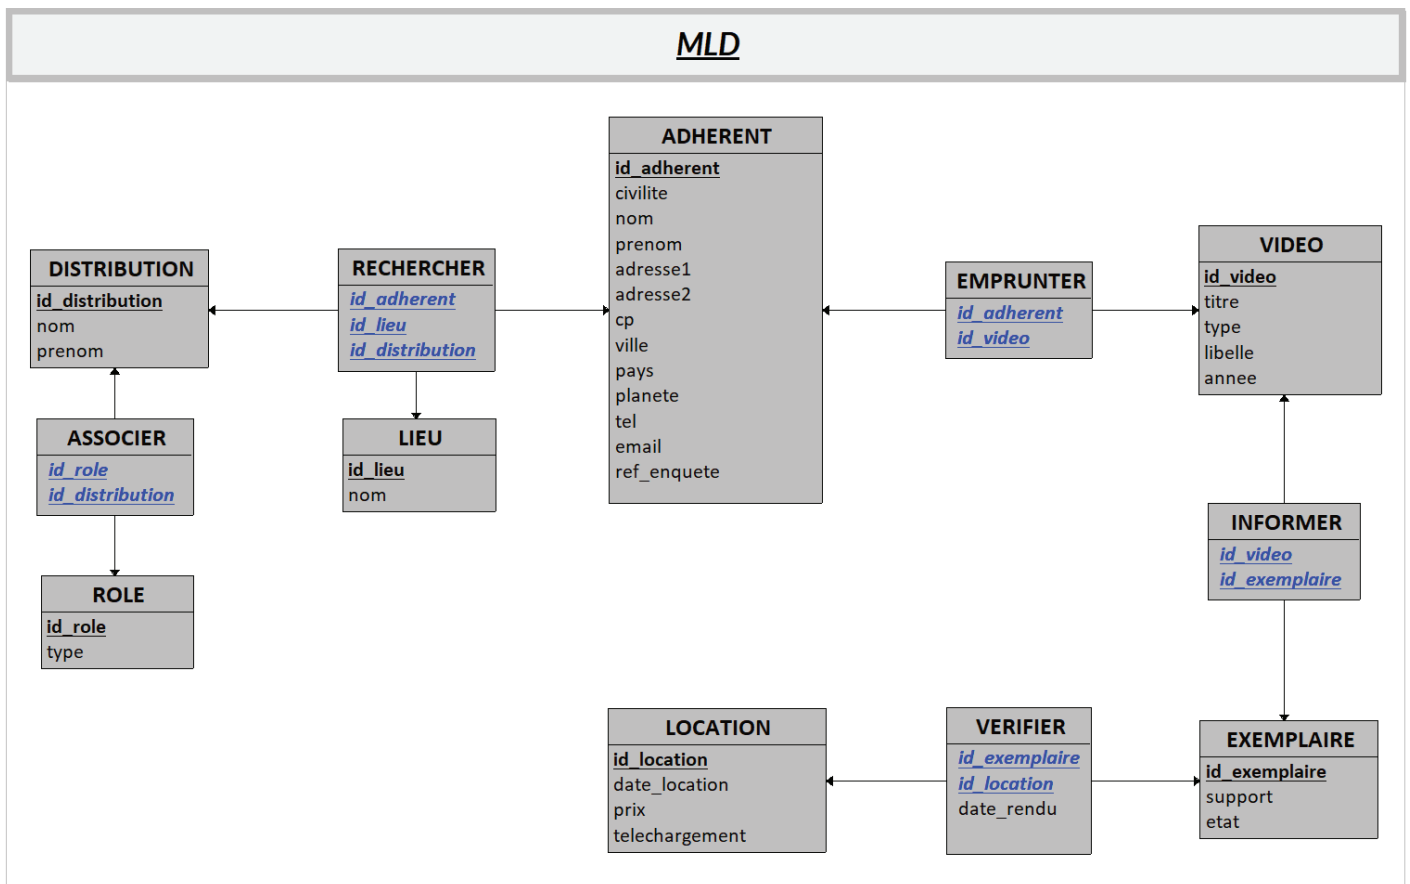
MLD

DISTRIBUTION
id_distribution
nom
prenom

RECHERCHER
id_adherent
id_lieu
id_distribution

ADHERENT
id_adherent
civilite
nom
prenom
adresse1
adresse2
cp
ville
pays
planete
tel
email
ref_enquete

EMPRUNTER
id_adherent
id_video

VIDEO
id_video
titre
type
libelle
annee

ASSOCIER
id_role
id_distribution

LIEU
id_lieu
nom

ROLE
id_role
type

INFORMER
id_video
id_exemplaire

LOCATION
id_location
date_location
prix
telechargement

VERIFIER
id_exemplaire
id_location
date_rendu

EXEMPLAIRE
id_exemplaire
support
etat